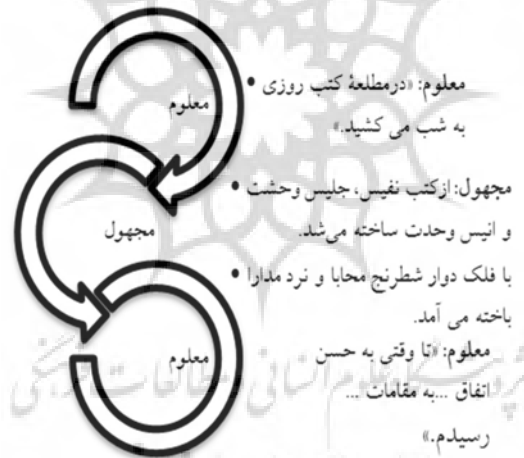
معلوم

معلوم: «درمطلعهٔ کتب روزی • به شب می کشید.»

مجهول

مجهول: ازکتب نفیس، جلیس وحشت • و انیس وحدت ساخته می‌شد.

با فلک دوار شطرنج محابا و نرد مدارا • باخته می آمد.

معلوم

معلوم: «تا وقتی به حسن اتفاق ...به مقامات ... رسیدم.»

پرتال جامع علوم انسانی و مطالعات فرهنگی